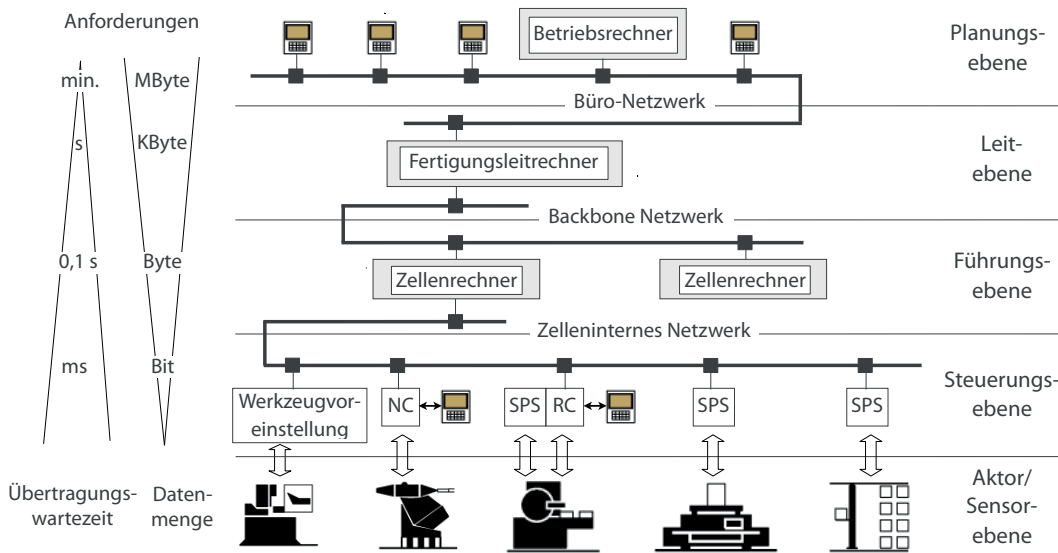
Anforderungen

min. MByte

s KByte

0,1 s Byte

ms Bit

Übertragungswartezeit

Datenmenge

Betriebsrechner

Planungsebene

Büro-Netzwerk

Fertigungsleitrechner

Leitebene

Backbone Netzwerk

Zellenrechner

Zellenrechner

Führungsebene

Zelleninternes Netzwerk

Werkzeugvoreinstellung

NC

SPS

RC

SPS

SPS

Steuerungsebene

Aktor/Sensorebene